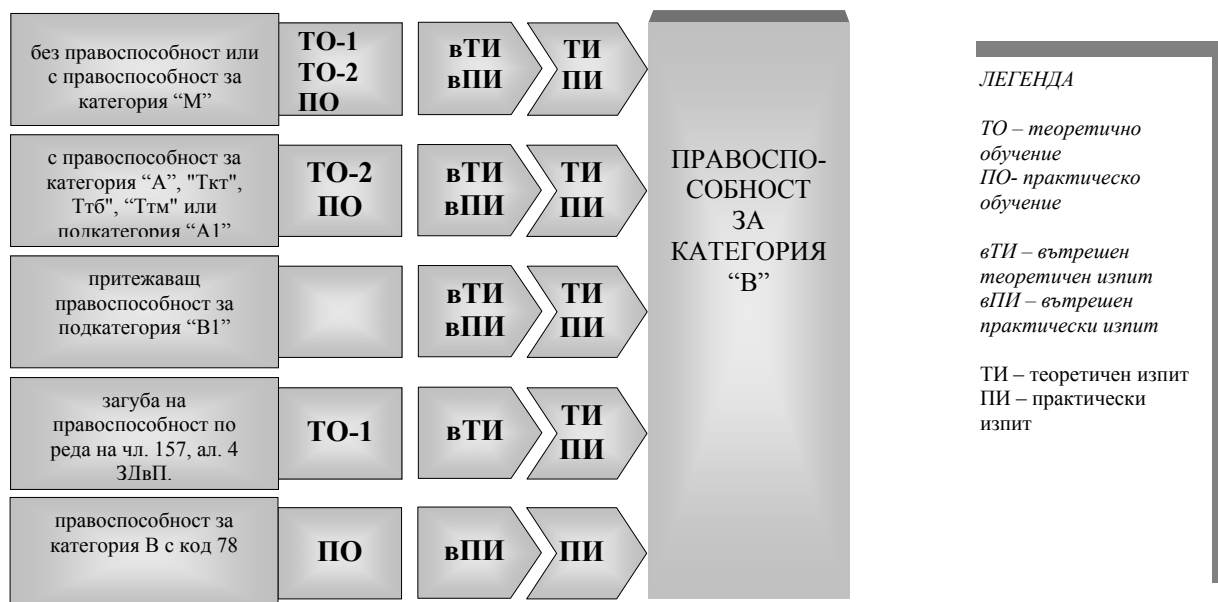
без правоспособност или с правоспособност за категория “М”

ТО-1
ТО-2
ПО

вТИ
вПИ

ТИ
ПИ

с правоспособност за категория “А”, "Ткт", Ттб", “Ттм" или подкатегория “А1”

ТО-2
ПО

вТИ
вПИ

ТИ
ПИ

притежаващ правоспособност за подкатегория “В1”

вТИ
вПИ

ТИ
ПИ

загуба на правоспособност по реда на чл. 157, ал. 4 ЗДвП.

ТО-1

вТИ

ТИ
ПИ

правоспособност за категория В с код 78

ПО

вПИ

ПИ

ПРАВОСПО-
СОБНОСТ
ЗА
КАТЕГОРИЯ
“В”

ЛЕГЕНДА

ТО – теоретично обучение
ПО- практическо обучение

вТИ – вътрешен теоретичен изпит
вПИ – вътрешен практически изпит

ТИ – теоретичен изпит
ПИ – практически изпит